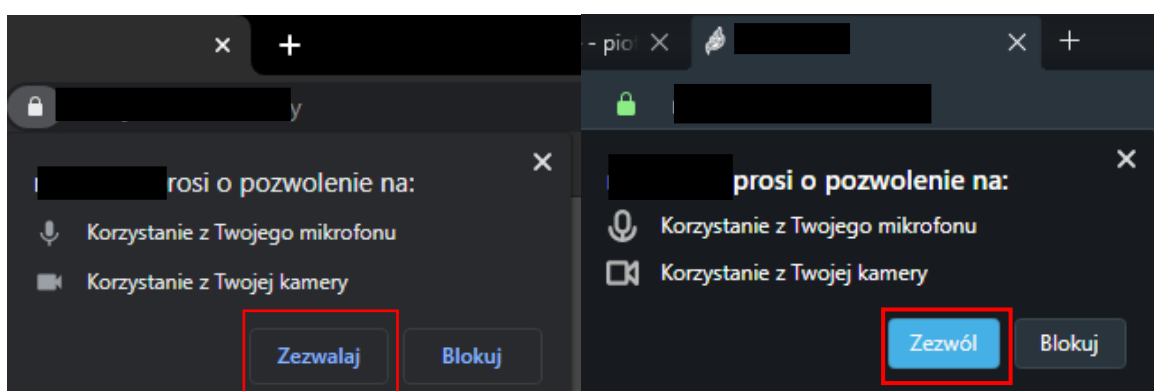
×
+
y
×
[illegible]rosi o pozwolenie na:
Korzystanie z Twojego mikrofonu
Korzystanie z Twojej kamery
Zezwalaj
Blokuj

- pio ×
×
+
×
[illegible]prosi o pozwolenie na:
Korzystanie z Twojego mikrofonu
Korzystanie z Twojej kamery
Zezwól
Blokuj